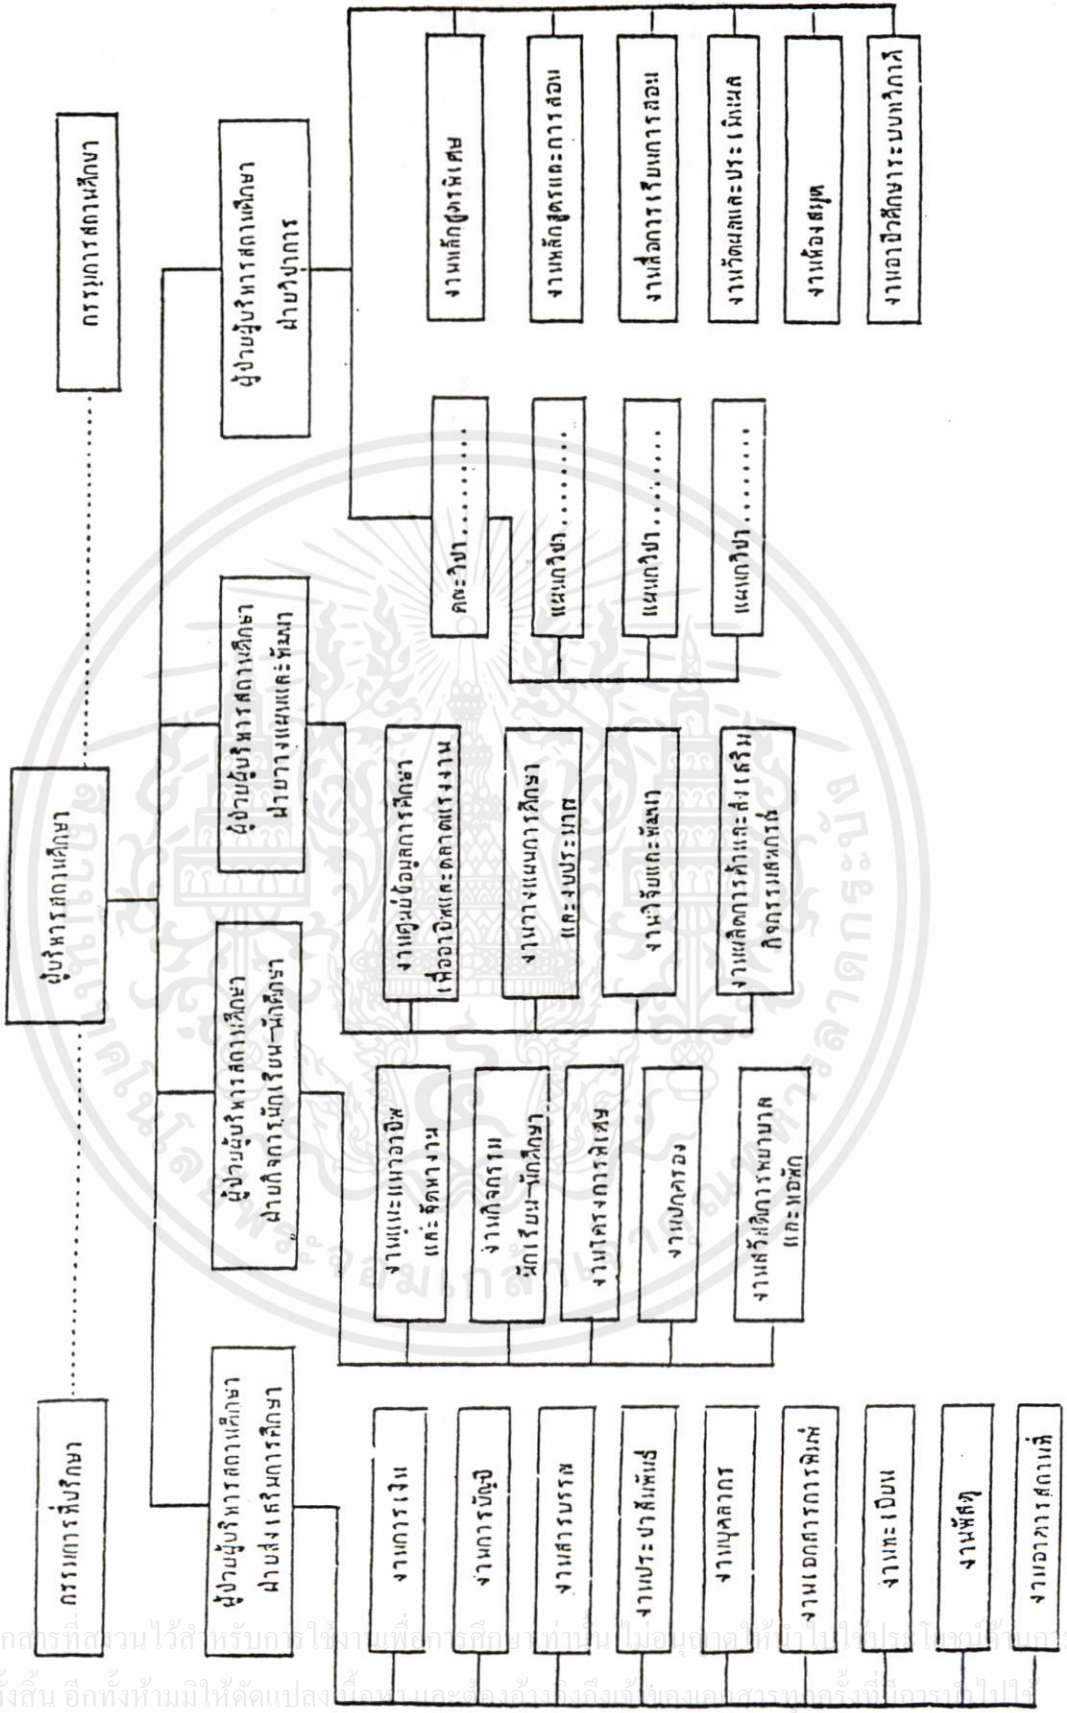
กรรมการที่ปรึกษา

ผู้บริหารสถานศึกษา

กรรมการสถานศึกษา

ผู้ช่วยผู้บริหารสถานศึกษา ฝ่ายส่งเสริมการศึกษา

ผู้ช่วยผู้บริหารสถานศึกษา ฝ่ายกิจการนักเรียน-นักศึกษา

ผู้ช่วยผู้บริหารสถานศึกษา ฝ่ายวางแผนและพัฒนา

ผู้ช่วยผู้บริหารสถานศึกษา ฝ่ายวิชาการ

งานการเงิน

งานการบัญชี

งานสารบรรณ

งานประชาสัมพันธ์

งานบุคลากร

งานเอกสารการพิมพ์

งานทะเบียน

งานพัสดุ

งานอาคารสถานที่

งานแนะแนวอาชีพและจัดหางาน

งานกิจกรรมนักเรียน-นักศึกษา

งานโครงการพิเศษ

งานปกครอง

งานสวัสดิการพยาบาลและหอพัก

งานศูนย์ข้อมูลการศึกษาเพื่ออาชีพและตลาดแรงงาน

งานวางแผนการศึกษาและงบประมาณ

งานวิจัยและพัฒนา

งานผลิตการค้าและส่งเสริมกิจกรรมสหกรณ์

คณะวิชา.........

แผนกวิชา.........

แผนกวิชา.........

แผนกวิชา.........

งานหลักสูตรพิเศษ

งานหลักสูตรและการสอน

งานสื่อการเรียนการสอน

งานวัดผลและประเมินผล

งานห้องสมุด

งานอาชีวศึกษาระบบทวิภาคี

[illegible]กสารที่สงวนไว้สำหรับการใช้งานเพื่อการศึกษาเท่านั้น ไม่อนุญาตให้นำไปใช้ประโยชน์ด้าน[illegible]
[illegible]ทั้งสิ้น อีกทั้งห้ามมิให้ดัดแปลงเนื้อหา และต้องอ้างอิงถึงเจ้าของเอกสารทุกครั้งที่มีการนำไปใช้